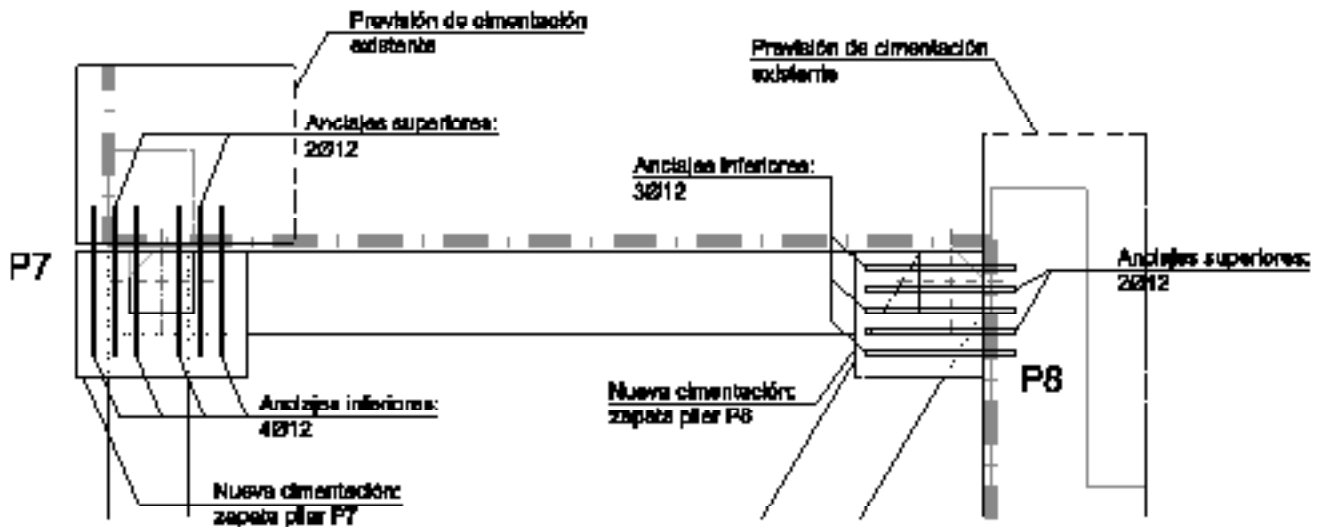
Previsión de cimentación existente

Previsión de cimentación existente

Anclajes superiores: 2Ø12

Anclajes inferiores: 3Ø12

P7

Anclajes superiores: 2Ø12

P8

Anclajes inferiores: 4Ø12

Nueva cimentación: zapata pilar P8

Nueva cimentación: zapata pilar P7